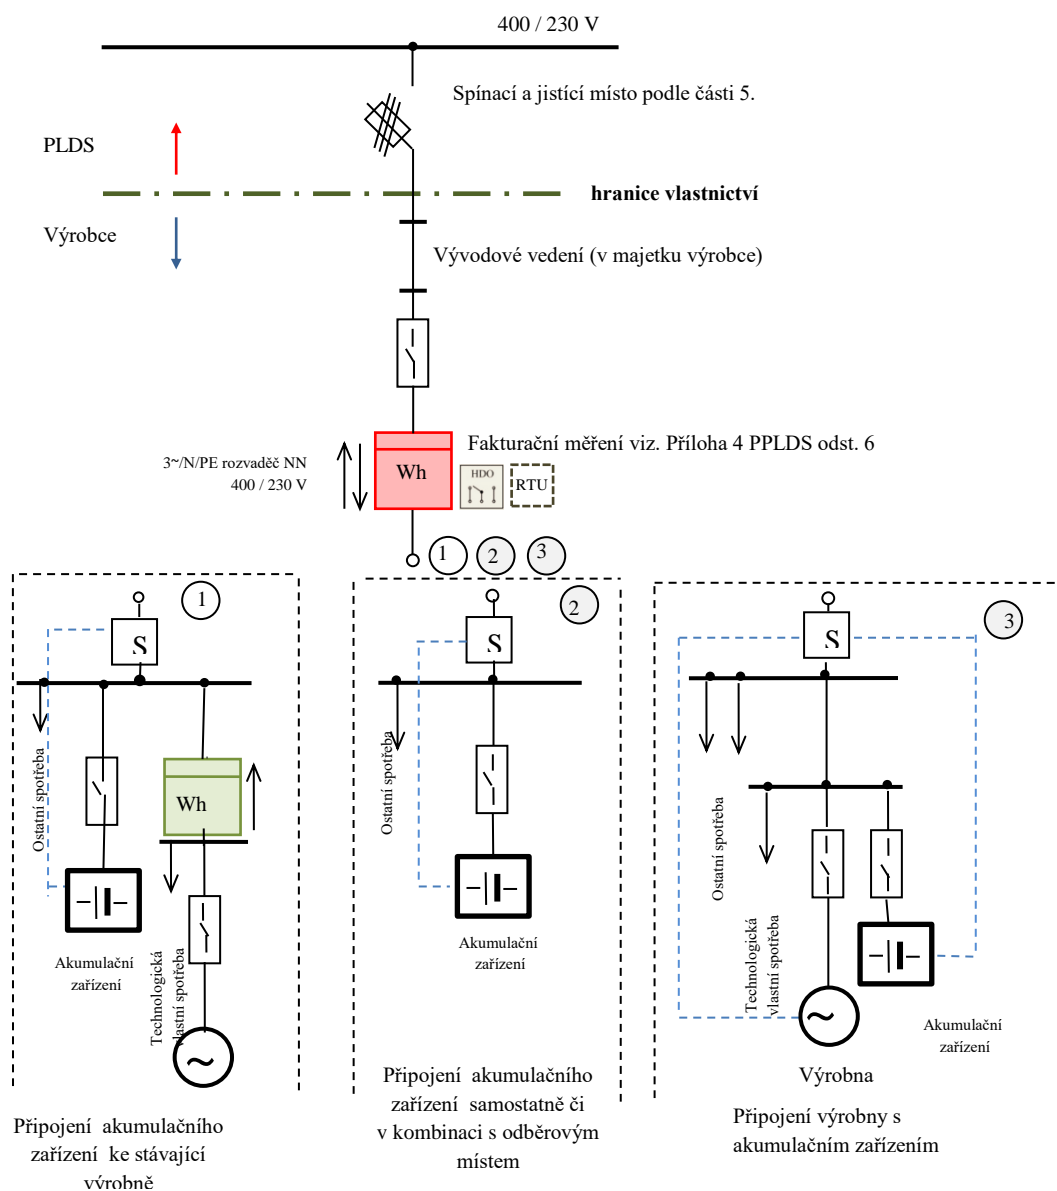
400 / 230 V

Spínací a jistící místo podle části 5.

PLDS

hranice vlastnictví

Výrobce

Vývodové vedení (v majetku výrobce)

3~/N/PE rozvaděč NN 400 / 230 V

Wh

Fakturační měření viz. Příloha 4 PPLDS odst. 6

HDO

RTU

1 2 3

1

S

Ostatní spotřeba

Wh

Akumulační zařízení

Technologická vlastní spotřeba

Připojení akumulačního zařízení ke stávající výrobně

2

S

Ostatní spotřeba

Akumulační zařízení

Připojení akumulačního zařízení samostatně či v kombinaci s odběrovým místem

3

S

Ostatní spotřeba

Technologická vlastní spotřeba

Akumulační zařízení

Výrobna

Připojení výrobny s akumulačním zařízením